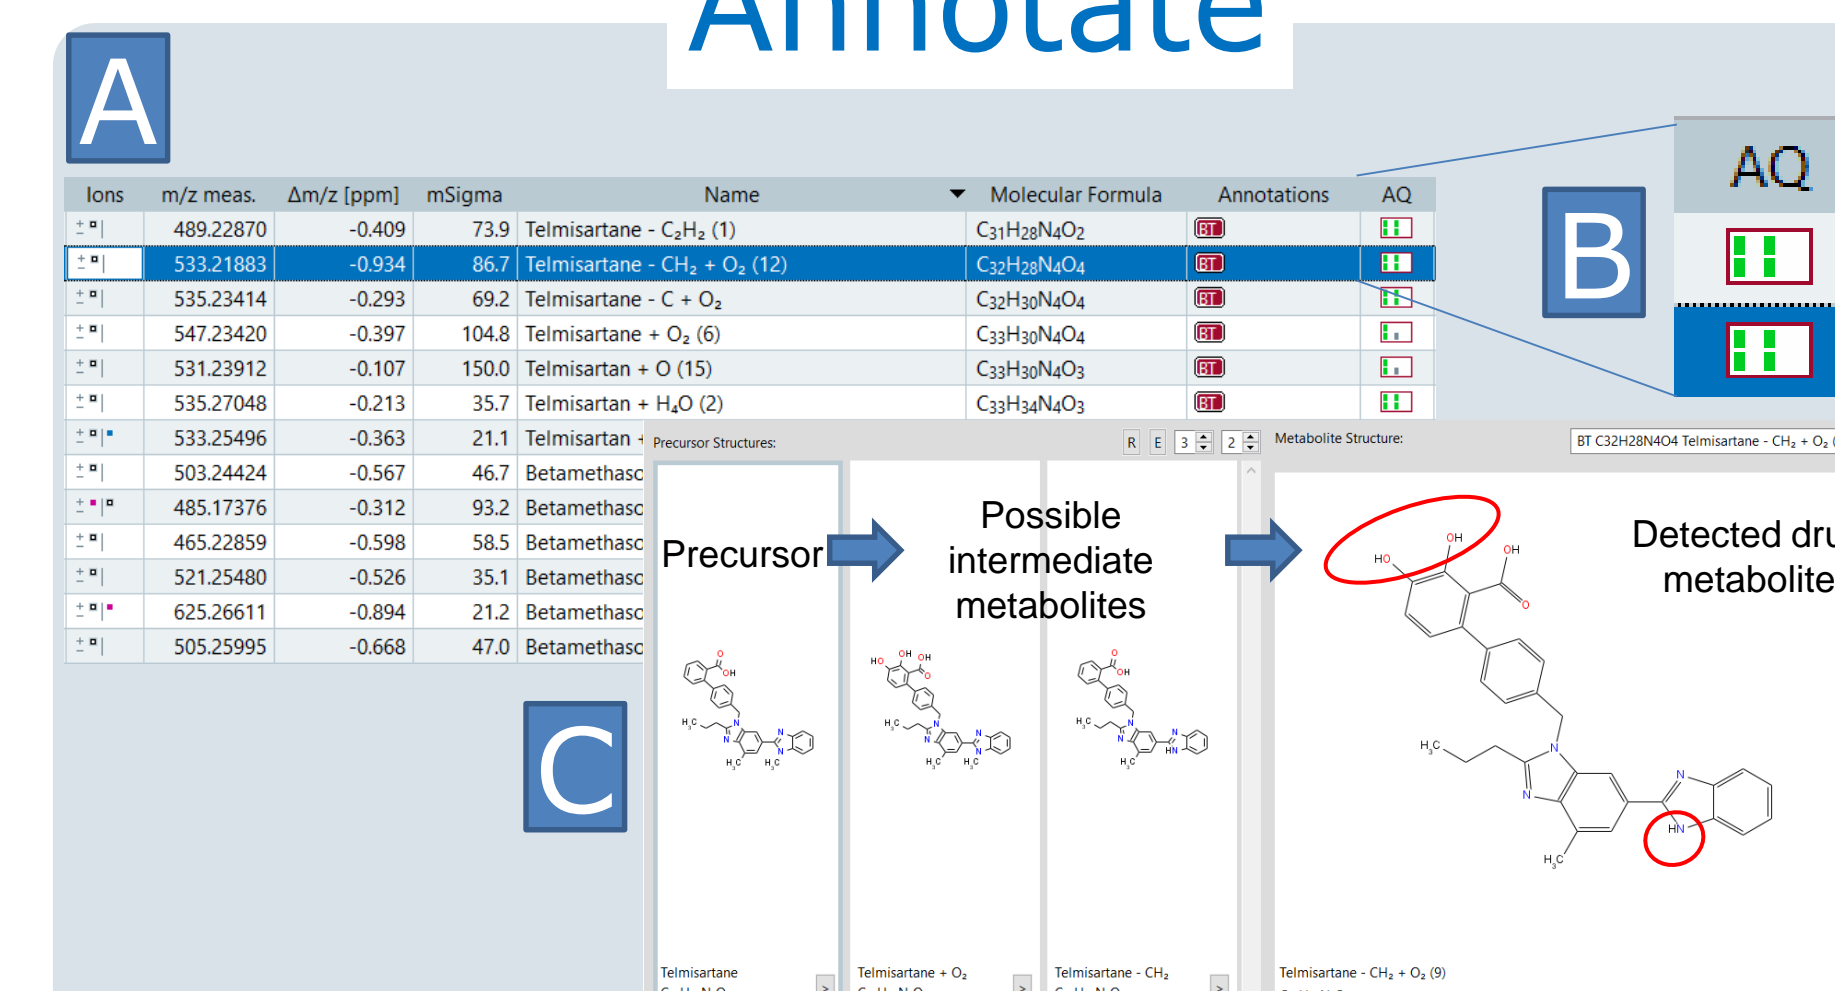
Annotate

A

| Ions | m/z meas. | Δm/z [ppm] | mSigma | Name | Molecular Formula | Annotations | AQ |
|---|---|---|---|---|---|---|---|
| | 489.22870 | -0.409 | 73.9 | Telmisartane - $C_2H_2$ (1) | $C_{31}H_{28}N_4O_2$ | BT | |
| | 533.21883 | -0.934 | 86.7 | Telmisartane - $CH_2$ + $O_2$ (12) | $C_{32}H_{28}N_4O_4$ | BT | |
| | 535.23414 | -0.293 | 69.2 | Telmisartane - C + $O_2$ | $C_{32}H_{30}N_4O_4$ | BT | |
| | 547.23420 | -0.397 | 104.8 | Telmisartane + $O_2$ (6) | $C_{33}H_{30}N_4O_4$ | BT | |
| | 531.23912 | -0.107 | 150.0 | Telmisartan + O (15) | $C_{33}H_{30}N_4O_3$ | BT | |
| | 535.27048 | -0.213 | 35.7 | Telmisartan + $H_2O$ (2) | $C_{33}H_{34}N_4O_3$ | BT | |
| | 533.25496 | -0.363 | 21.1 | Telmisartan + | | | |
| | 503.24424 | -0.567 | 46.7 | Betamethaso | | | |
| | 485.17376 | -0.312 | 93.2 | Betamethaso | | | |
| | 465.22859 | -0.598 | 58.5 | Betamethaso | | | |
| | 521.25480 | -0.526 | 35.1 | Betamethaso | | | |
| | 625.26611 | -0.894 | 21.2 | Betamethaso | | | |
| | 505.25995 | -0.668 | 47.0 | Betamethaso | | | |

AQ

B

Precursor Structures: R E 3 2

Metabolite Structure: BT C32H28N4O4 Telmisartane - $CH_2$ + $O_2$ (

Precursor

Possible intermediate metabolites

Detected dru metabolite

HO OH OH O H$_3$C N N N HN H$_3$C

Telmisartane

Telmisartane + $O_2$

Telmisartane - $CH_2$

Telmisartane - $CH_2$ + $O_2$ (9)

C